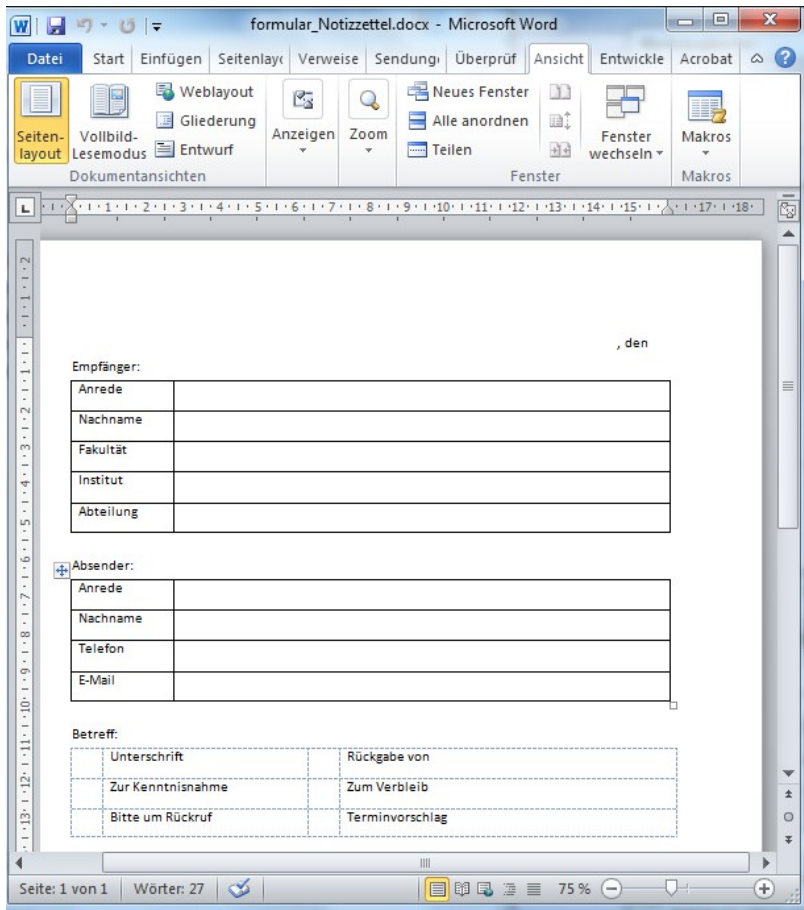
formular_Notizzettel.docx - Microsoft Word

Datei | Start | Einfügen | Seitenlay | Verweise | Sendung | Überprüf | Ansicht | Entwickle | Acrobat

Seitenlayout | Vollbild-Lesemodus | Weblayout | Gliederung | Entwurf | Anzeigen | Zoom | Neues Fenster | Alle anordnen | Teilen | Fenster wechseln | Makros

Dokumentansichten | Fenster | Makros

, den

Empfänger:

| Anrede | |
|---|---|
| Nachname | |
| Fakultät | |
| Institut | |
| Abteilung | |

Absender:

| Anrede | |
|---|---|
| Nachname | |
| Telefon | |
| E-Mail | |

Betreff:

| | Unterschrift | | Rückgabe von |
|---|---|---|---|
| | Zur Kenntnisnahme | | Zum Verbleib |
| | Bitte um Rückruf | | Terminvorschlag |

Seite: 1 von 1 | Wörter: 27 | 75 %